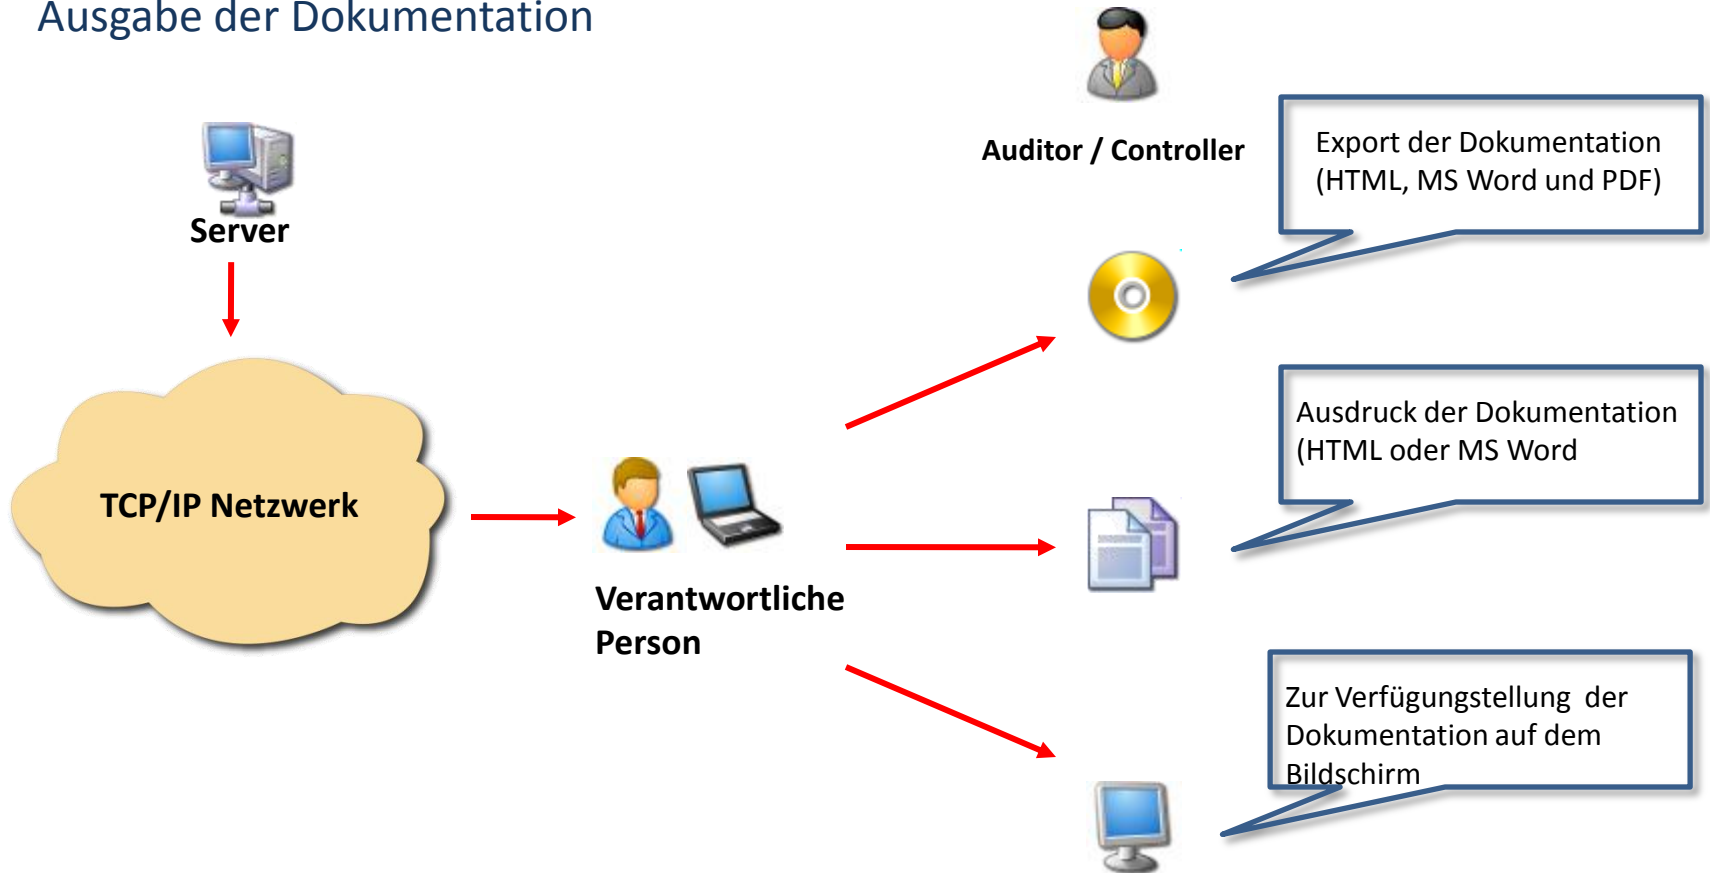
Ausgabe der Dokumentation

Server

TCP/IP Netzwerk

Verantwortliche Person

Auditor / Controller

Export der Dokumentation (HTML, MS Word und PDF)

Ausdruck der Dokumentation (HTML oder MS Word

Zur Verfügungstellung der Dokumentation auf dem Bildschirm